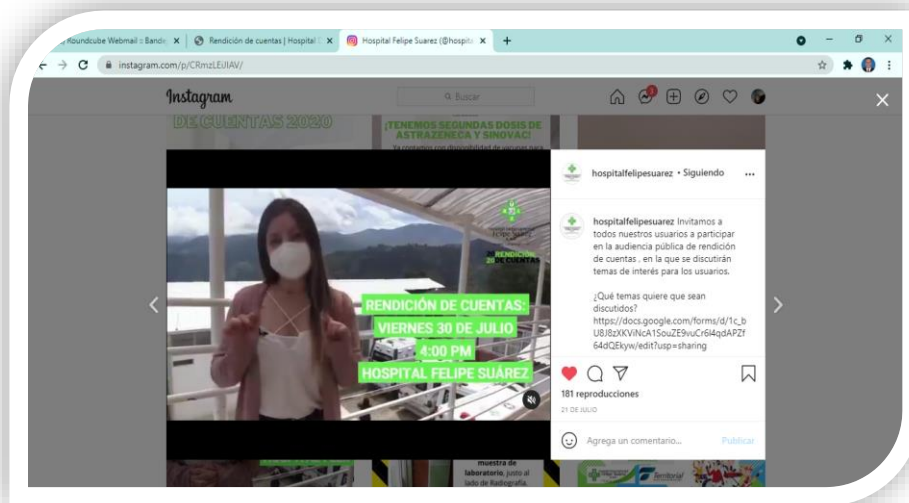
Roundcube Webmail :: Bande ×
Rendición de cuentas | Hospital ×
Hospital Felipe Suarez (@hospita ×
+

instagram.com/p/CRmzLEJIAV/

Instagram
Q Buscar

DE CUENTAS 2020
¡TENEMOS SEGUNDAS DOSIS DE ASTRAZENECA Y SINOVAC!

RENDICIÓN DE CUENTAS

RENDICIÓN DE CUENTAS:
VIERNES 30 DE JULIO
4:00 PM
HOSPITAL FELIPE SUÁREZ

hospitalfelipesuarez • Siguiendo

hospitalfelipesuarez Invitamos a todos nuestros usuarios a participar en la audiencia pública de rendición de cuentas , en la que se discutirán temas de interés para los usuarios.

¿Qué temas quiere que sean discutidos?
https://docs.google.com/forms/d/1c_bU8J8zXKViNcA1SouZE9vuCr6l4qdAPZf64dQEkyw/edit?usp=sharing

181 reproducciones
21 DE JULIO

Agrega un comentario...
Publicar

muestra de laboratorio, justo al lado de Radiografía.